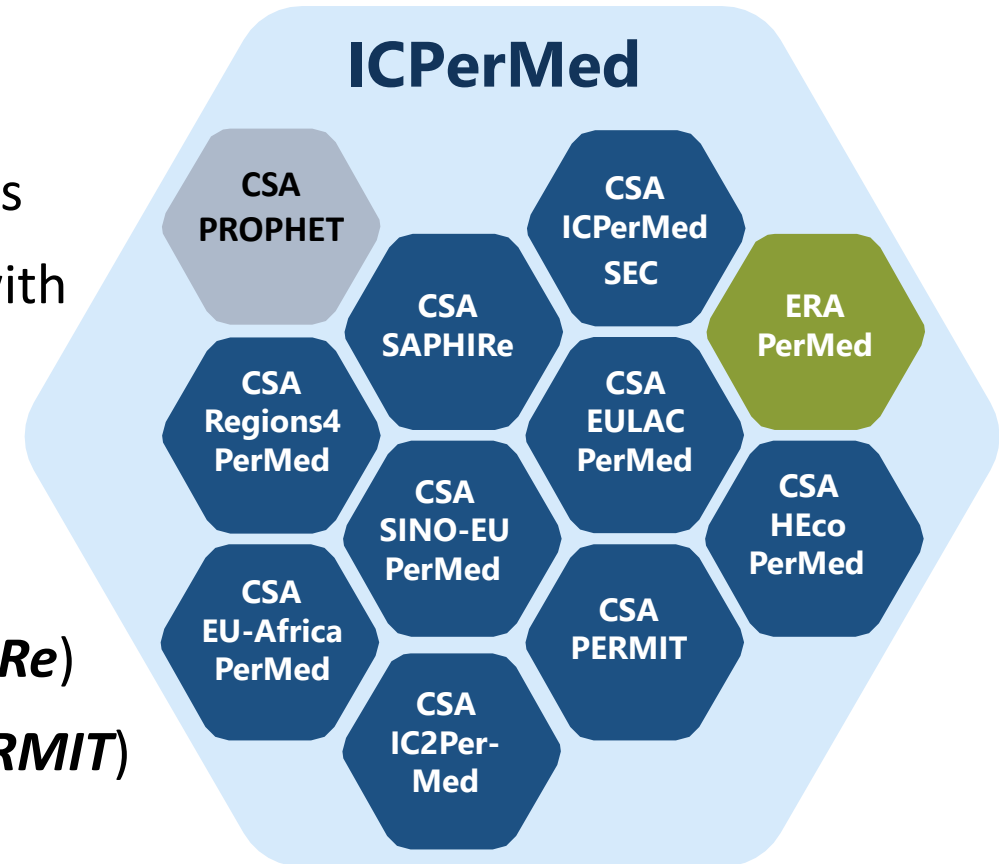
s

ith

Re)

RMIT)

ICPerMed

CSA PROPHET

CSA ICPerMed SEC

CSA SAPHIRe

ERA PerMed

CSA Regions4 PerMed

CSA EULAC PerMed

CSA SINO-EU PerMed

CSA HEco PerMed

CSA EU-Africa PerMed

CSA PERMIT

CSA IC2Per-Med